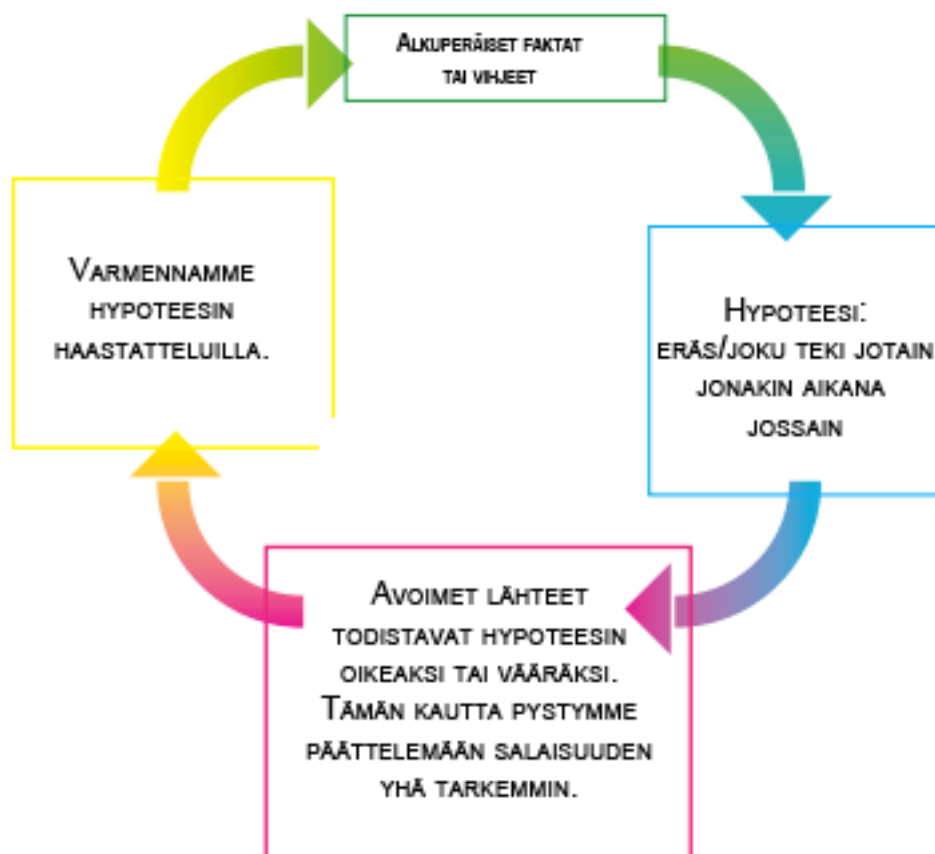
Alkuperäiset faktat tai vihjeet

Hypoteesi: eräs/joku teki jotain jonakin aikana jossain

Avoimet lähteet todistavat hypoteesin oikeaksi tai vääräksi. Tämän kautta pystymme päättelemään salaisuuden yhä tarkemmin.

Varmennamme hypoteesin haastatteluilla.